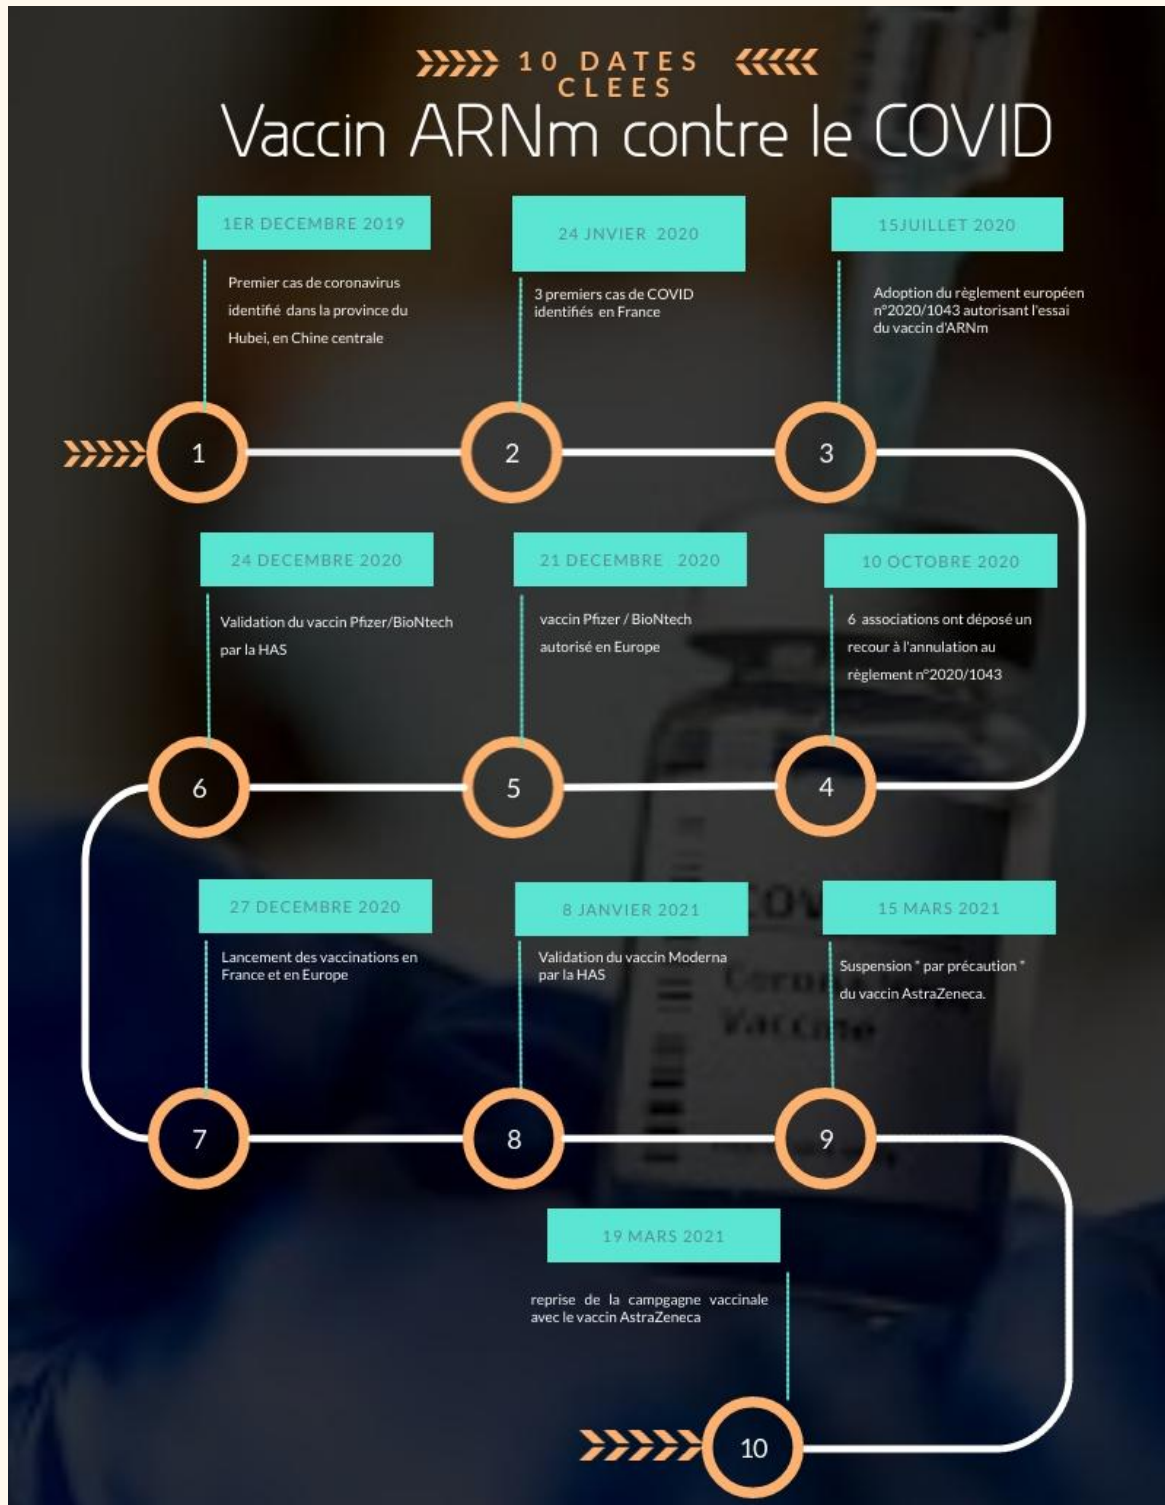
10 DATES CLEES

Vaccin ARNm contre le COVID

1ER DECEMBRE 2019

Premier cas de coronavirus identifié dans la province du Hubei, en Chine centrale

24 JNVIER 2020

3 premiers cas de COVID identifiés en France

15JUILLET 2020

Adoption du règlement européen n°2020/1043 autorisant l'essai du vaccin d'ARNm

1

2

3

24 DECEMBRE 2020

Validation du vaccin Pfizer/BioNtech par la HAS

21 DECEMBRE 2020

vaccin Pfizer / BioNtech autorisé en Europe

10 OCTOBRE 2020

6 associations ont déposé un recour à l'annulation au règlement n°2020/1043

6

5

4

27 DECEMBRE 2020

Lancement des vaccinations en France et en Europe

8 JANVIER 2021

Validation du vaccin Moderna par la HAS

15 MARS 2021

Suspension " par précaution " du vaccin AstraZeneca.

7

8

9

19 MARS 2021

reprise de la campgagne vaccinale avec le vaccin AstraZeneca

10